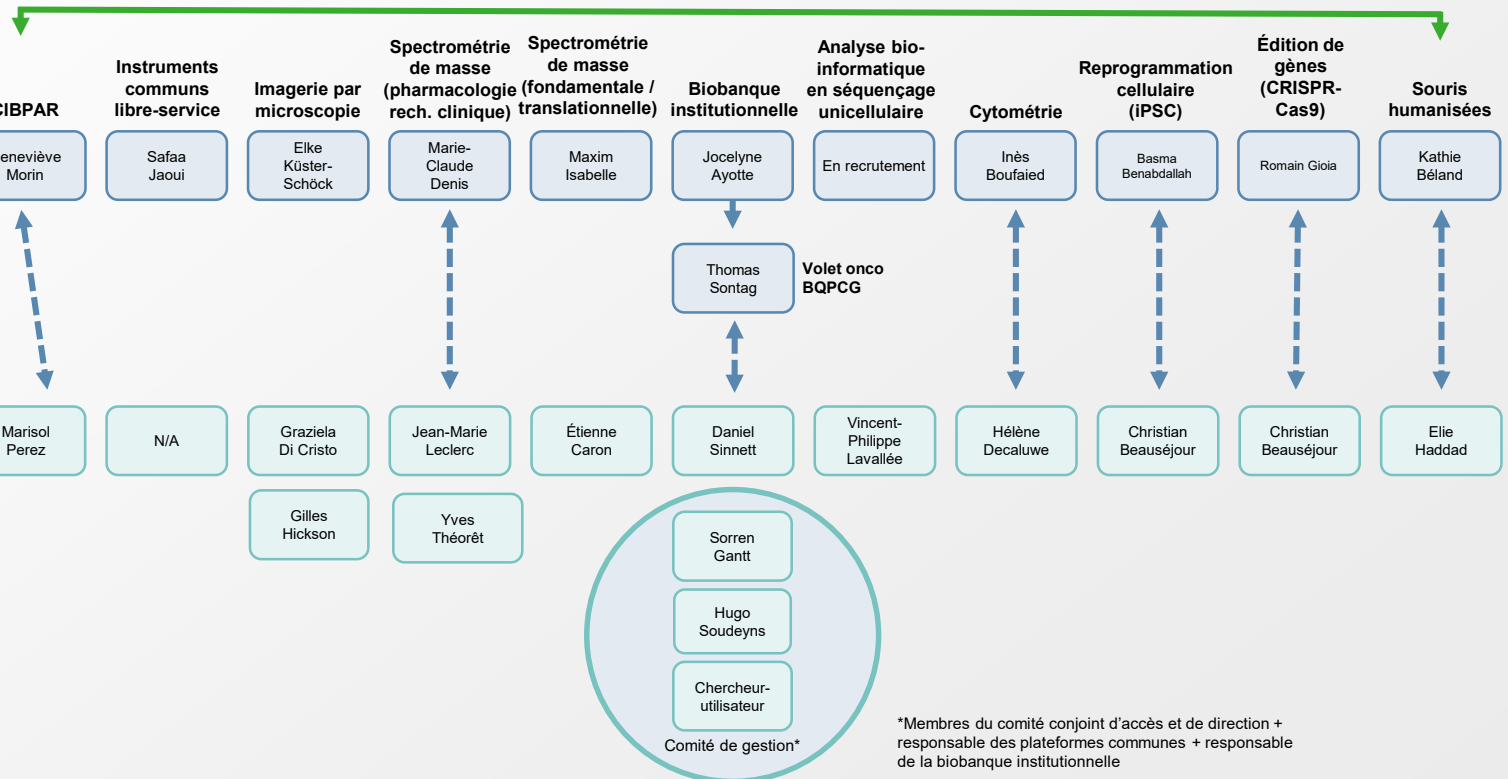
CIBPAR

eneviève Morin

Marisol Perez

Instruments communs libre-service

Safaa Jaoui

N/A

Imagerie par microscopie

Elke Küster-Schöck

Graziela Di Cristo

Gilles Hickson

Spectrométrie de masse (pharmacologie rech. clinique)

Marie-Claude Denis

Jean-Marie Leclerc

Yves Théorêt

Spectrométrie de masse (fondamentale / translationnelle)

Maxim Isabelle

Étienne Caron

Biobanque institutionnelle

Jocelyne Ayotte

Thomas Sontag

Volet onco BQPCG

Daniel Sinnett

Sorren Gantt

Hugo Soudeyns

Chercheur-utilisateur

Comité de gestion*

Analyse bio-informatique en séquençage unicellulaire

En recrutement

Vincent-Philippe Lavallée

Cytométrie

Inès Boufaied

Hélène Decaluwe

Reprogrammation cellulaire (iPSC)

Basma Benabdallah

Christian Beauséjour

Édition de gènes (CRISPR-Cas9)

Romain Gioia

Christian Beauséjour

Souris humanisées

Kathie Béland

Elie Haddad

*Membres du comité conjoint d'accès et de direction + responsable des plateformes communes + responsable de la biobanque institutionnelle